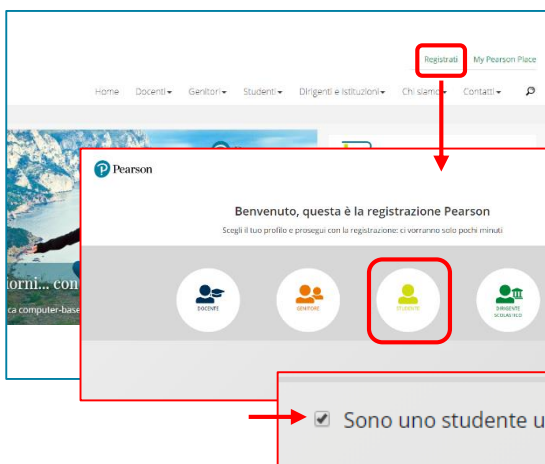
Registrati My Pearson Place

Home Docenti Genitori Studenti Dirigenti e Istituzioni Chi siamo Contatti

torni... con

ca computer-base

Pearson

Benvenuto, questa è la registrazione Pearson

Scegli il tuo profilo e prosegui con la registrazione: ci vorranno solo pochi minuti

DOCENTE

GENITORE

STUDENTE

DIRIGENTE SCOLASTICO

Sono uno studente u